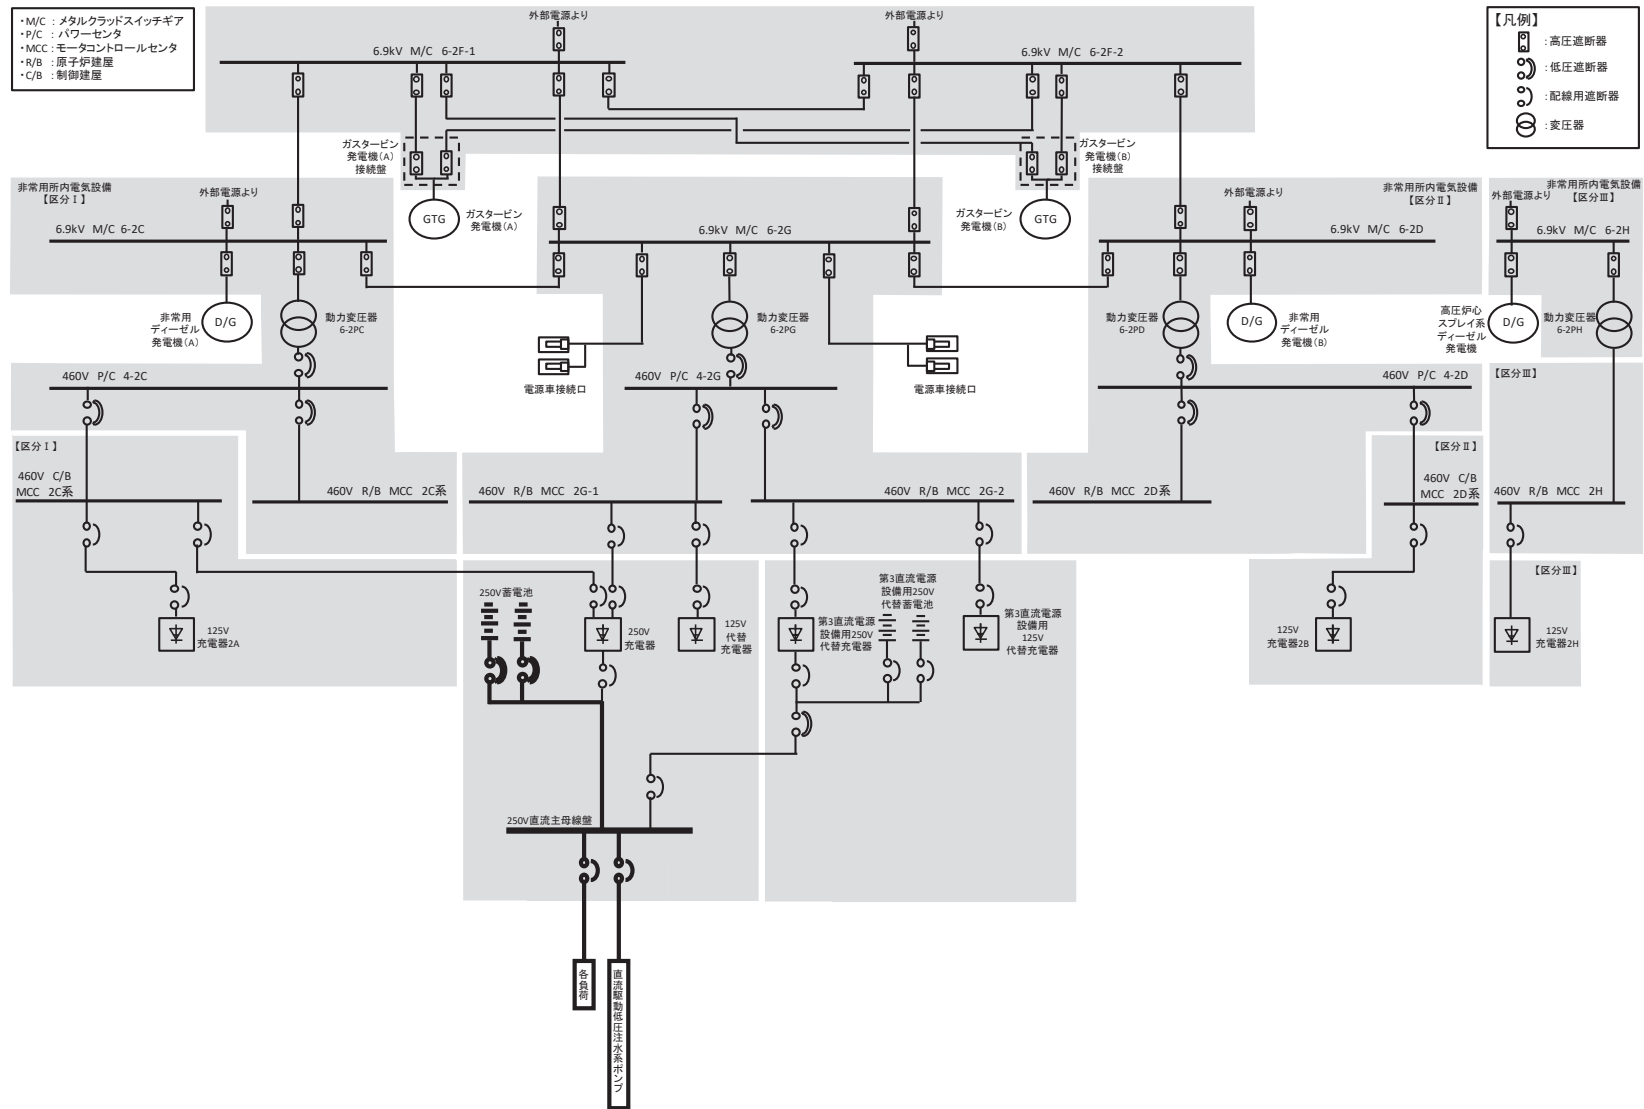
・M/C ：メタルクラッドスイッチギア
・P/C ：パワーセンタ
・MCC：モータコントロールセンタ
・R/B ：原子炉建屋
・C/B ：制御建屋

【凡例】
：高圧遮断器
：低圧遮断器
：配線用遮断器
：変圧器

外部電源より
外部電源より
6.9kV M/C 6-2F-1
6.9kV M/C 6-2F-2

ガスタービン発電機(A)接続盤
ガスタービン発電機(B)接続盤
GTG
ガスタービン発電機(A)
ガスタービン発電機(B)
GTG

非常用所内電気設備【区分Ⅰ】
外部電源より
6.9kV M/C 6-2C
非常用ディーゼル発電機(A)
D/G
動力変圧器 6-2PC
460V P/C 4-2C
【区分Ⅰ】
460V C/B MCC 2C系
460V R/B MCC 2C系
125V 充電器2A

6.9kV M/C 6-2G
動力変圧器 6-2PG
電源車接続口
電源車接続口
460V P/C 4-2G
460V R/B MCC 2G-1
460V R/B MCC 2G-2
250V蓄電池
250V 充電器
125V 代替 充電器
第3直流電源設備用250V代替充電器
第3直流電源設備用250V代替蓄電池
第3直流電源設備用125V代替充電器
250V直流主母線盤
各負荷
直流駆動低圧注水系ポンプ

非常用所内電気設備【区分Ⅱ】
外部電源より
6.9kV M/C 6-2D
動力変圧器 6-2PD
D/G
非常用ディーゼル発電機(B)
460V P/C 4-2D
460V R/B MCC 2D系
【区分Ⅱ】
460V C/B MCC 2D系
125V 充電器2B

非常用所内電気設備【区分Ⅲ】
外部電源より
6.9kV M/C 6-2H
高圧炉心スプレイ系ディーゼル発電機
D/G
動力変圧器 6-2PH
【区分Ⅲ】
460V R/B MCC 2H
【区分Ⅲ】
125V 充電器2H